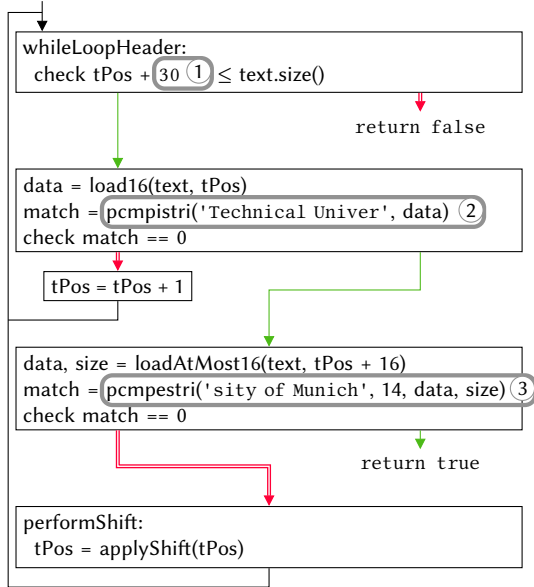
whileLoopHeader:
check tPos + 30 1 ≤ text.size()

return false

data = load16(text, tPos)
match = pcmpistri('Technical Univer', data) 2
check match == 0

tPos = tPos + 1

data, size = loadAtMost16(text, tPos + 16)
match = pcmpestri('sity of Munich', 14, data, size) 3
check match == 0

return true

performShift:
tPos = applyShift(tPos)